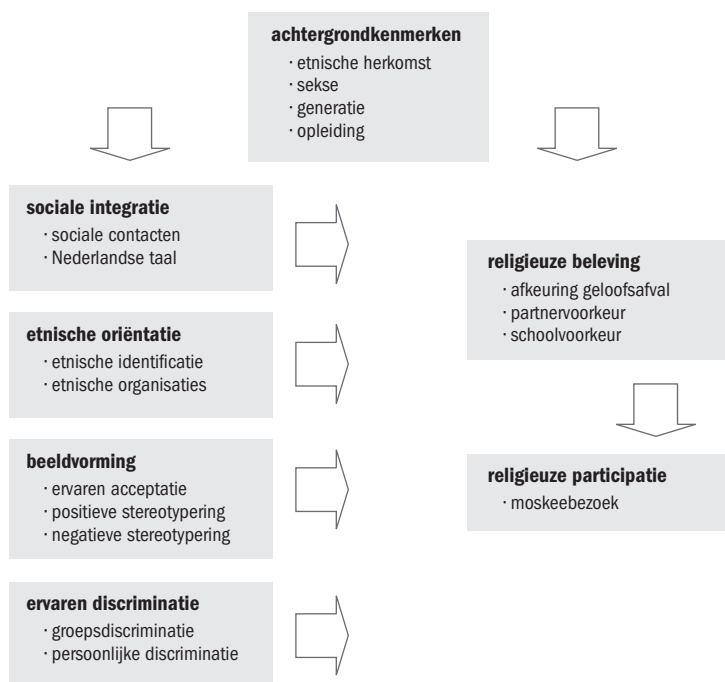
**achtergrondkenmerken**
· etnische herkomst
· sekse
· generatie
· opleiding

**sociale integratie**
· sociale contacten
· Nederlandse taal

**etnische oriëntatie**
· etnische identificatie
· etnische organisaties

**beeldvorming**
· ervaren acceptatie
· positieve stereotypering
· negatieve stereotypering

**ervaren discriminatie**
· groepsdiscriminatie
· persoonlijke discriminatie

**religieuze beleving**
· afkeuring geloofsafval
· partnervoorkeur
· schoolvoorkeur

**religieuze participatie**
· moskeebezoek